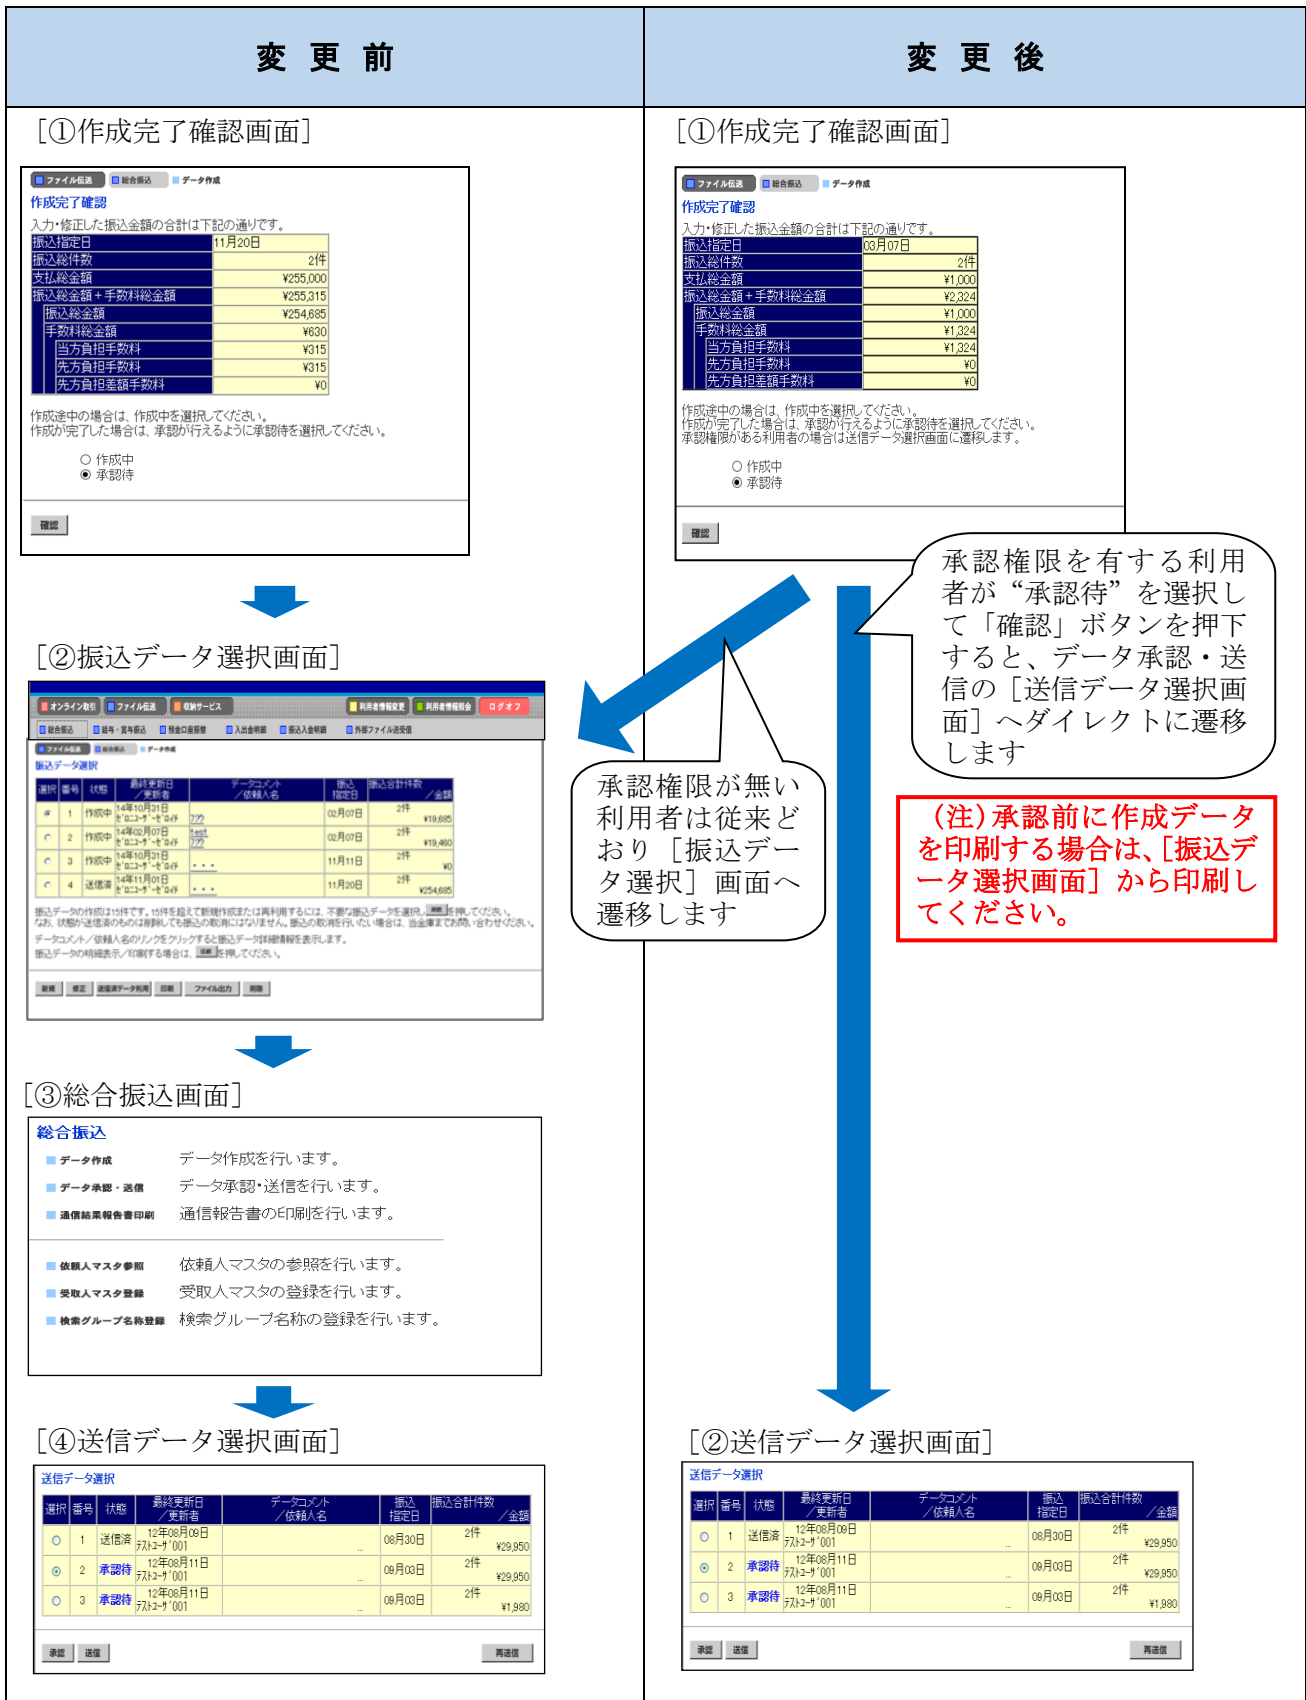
| 変　更　前 | 変　更　後 |
|---|---|

［①作成完了確認画面］

ファイル伝送　総合振込　データ作成

作成完了確認

入力・修正した振込金額の合計は下記の通りです。

| 振込指定日 | 11月20日 |
|---|---|
| 振込総件数 | 2件 |
| 支払総金額 | ¥255,000 |
| 振込総金額＋手数料総金額 | ¥255,315 |
| 振込総金額 | ¥254,685 |
| 手数料総金額 | ¥630 |
| 当方負担手数料 | ¥315 |
| 先方負担手数料 | ¥315 |
| 先方負担差額手数料 | ¥0 |

作成途中の場合は、作成中を選択してください。
作成が完了した場合は、承認が行えるように承認待を選択してください。

○ 作成中
◉ 承認待

確認

［②振込データ選択画面］

オンライン取引　ファイル伝送　収納サービス　利用者情報変更　利用者情報照会　ログオフ

総合振込　給与・賞与振込　預金口座振替　入出金明細　振込入金明細　外部ファイル送受信

ファイル伝送　総合振込　データ作成

振込データ選択

| 選択 | 番号 | 状態 | 最終更新日／更新者 | データコメント／依頼人名 | 振込指定日 | 振込合計件数／金額 |
|---|---|---|---|---|---|---|
| ◉ | 1 | 作成中 | 14年10月31日 | ﾌﾌﾌ | 02月07日 | 2件 ¥19,685 |
| ○ | 2 | 作成中 | 14年02月07日 | test ﾌﾌﾌ | 02月07日 | 2件 ¥19,460 |
| ○ | 3 | 作成中 | 14年10月31日 | ・・・ | 11月11日 | 2件 ¥0 |
| ○ | 4 | 送信済 | 14年11月01日 | ・・・ | 11月20日 | 2件 ¥254,685 |

振込データの作成は15件です。15件を超えて新規作成または再利用するには、不要な振込データを選択し、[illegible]を押してください。
なお、状態が送信済のものは削除しても振込の取消にはなりません。振込の取消を行いたい場合は、当金庫までお問い合わせください。
データコメント／依頼人名のリンクをクリックすると振込データ詳細情報を表示します。
振込データの明細表示／印刷する場合は、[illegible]を押してください。

新規　修正　送信済データ利用　印刷　ファイル出力　削除

［③総合振込画面］

総合振込

データ作成　データ作成を行います。
データ承認・送信　データ承認・送信を行います。
通信結果報告書印刷　通信報告書の印刷を行います。

依頼人マスタ参照　依頼人マスタの参照を行います。
受取人マスタ登録　受取人マスタの登録を行います。
検索グループ名称登録　検索グループ名称の登録を行います。

［④送信データ選択画面］

送信データ選択

| 選択 | 番号 | 状態 | 最終更新日／更新者 | データコメント／依頼人名 | 振込指定日 | 振込合計件数／金額 |
|---|---|---|---|---|---|---|
| ○ | 1 | 送信済 | 12年08月09日 ﾃｽﾄﾕｰｻﾞ001 | ... | 08月30日 | 2件 ¥29,950 |
| ◉ | 2 | 承認待 | 12年08月11日 ﾃｽﾄﾕｰｻﾞ001 | ... | 09月03日 | 2件 ¥29,950 |
| ○ | 3 | 承認待 | 12年08月11日 ﾃｽﾄﾕｰｻﾞ001 | ... | 09月03日 | 2件 ¥1,980 |

承認　送信　再送信

［①作成完了確認画面］

ファイル伝送　総合振込　データ作成

作成完了確認

入力・修正した振込金額の合計は下記の通りです。

| 振込指定日 | 03月07日 |
|---|---|
| 振込総件数 | 2件 |
| 支払総金額 | ¥1,000 |
| 振込総金額＋手数料総金額 | ¥2,324 |
| 振込総金額 | ¥1,000 |
| 手数料総金額 | ¥1,324 |
| 当方負担手数料 | ¥1,324 |
| 先方負担手数料 | ¥0 |
| 先方負担差額手数料 | ¥0 |

作成途中の場合は、作成中を選択してください。
作成が完了した場合は、承認が行えるように承認待を選択してください。
承認権限がある利用者の場合は送信データ選択画面に遷移します。

○ 作成中
◉ 承認待

確認

承認権限を有する利用者が“承認待”を選択して「確認」ボタンを押下すると、データ承認・送信の［送信データ選択画面］へダイレクトに遷移します

承認権限が無い利用者は従来どおり［振込データ選択］画面へ遷移します

（注）承認前に作成データを印刷する場合は、［振込データ選択画面］から印刷してください。

［②送信データ選択画面］

送信データ選択

| 選択 | 番号 | 状態 | 最終更新日／更新者 | データコメント／依頼人名 | 振込指定日 | 振込合計件数／金額 |
|---|---|---|---|---|---|---|
| ○ | 1 | 送信済 | 12年08月09日 ﾃｽﾄﾕｰｻﾞ001 | ... | 08月30日 | 2件 ¥29,950 |
| ◉ | 2 | 承認待 | 12年08月11日 ﾃｽﾄﾕｰｻﾞ001 | ... | 09月03日 | 2件 ¥29,950 |
| ○ | 3 | 承認待 | 12年08月11日 ﾃｽﾄﾕｰｻﾞ001 | ... | 09月03日 | 2件 ¥1,980 |

承認　送信　再送信